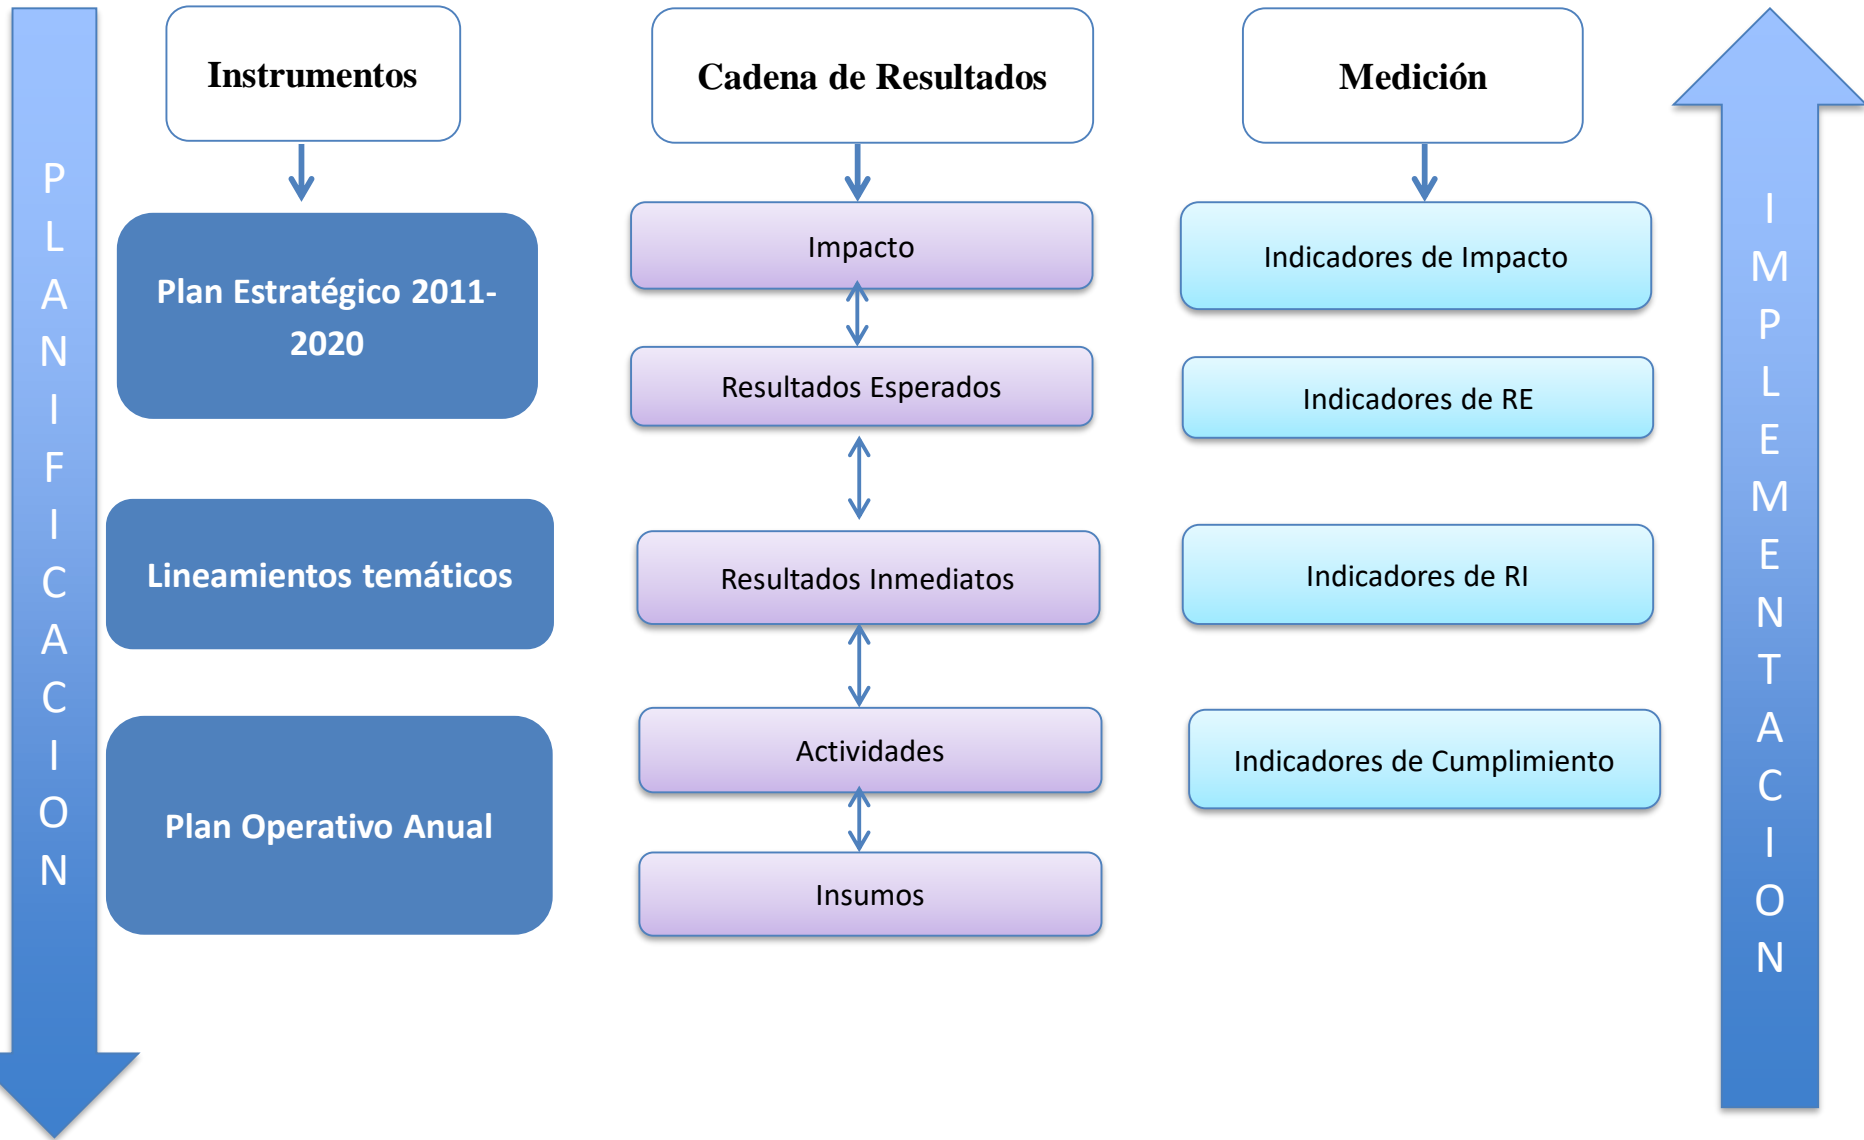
PLANIFICACION

Instrumentos

Plan Estratégico 2011-2020

Lineamientos temáticos

Plan Operativo Anual

Cadena de Resultados

Impacto

Resultados Esperados

Resultados Inmediatos

Actividades

Insumos

Medición

Indicadores de Impacto

Indicadores de RE

Indicadores de RI

Indicadores de Cumplimiento

IMPLEMENTACION